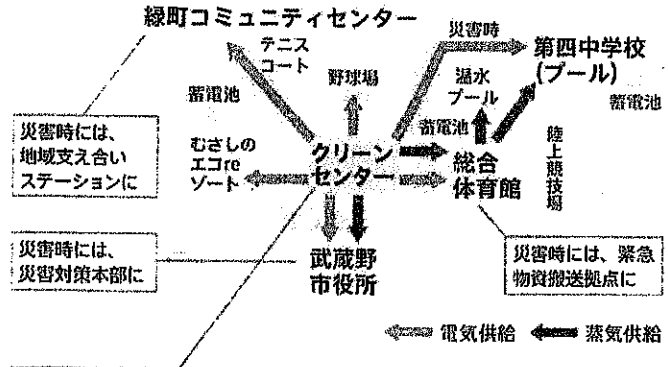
緑町コミュニティセンター

テニスコート

野球場

災害時

第四中学校(プール)

温水プール

蓄電池

蓄電池

蓄電池

災害時には、地域支え合いステーションに

むさしのエコreゾート

クリーンセンター

総合体育館

陸上競技場

災害時には、災害対策本部に

武蔵野市役所

災害時には、緊急物資搬送拠点に

電気供給 蒸気供給